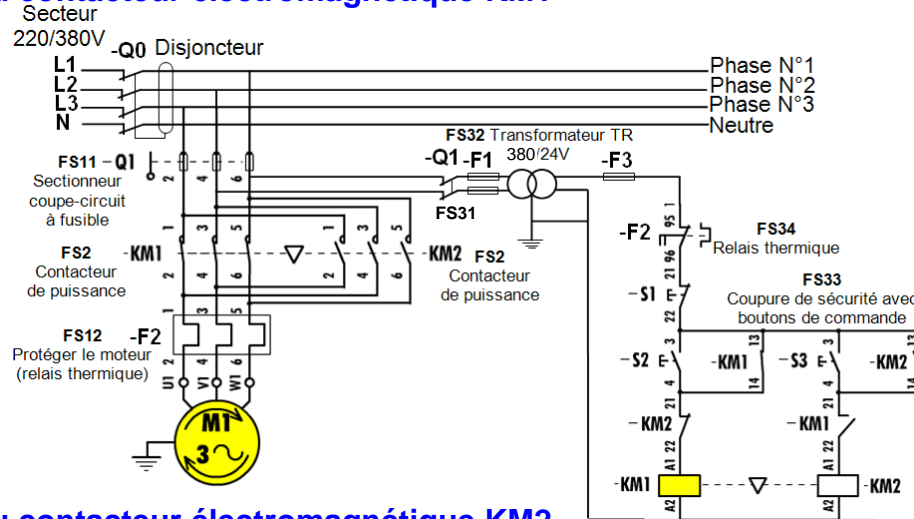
Secteur
220/380V
-Q0 Disjoncteur
L1
L2
L3
N
Phase N°1
Phase N°2
Phase N°3
Neutre
FS32 Transformateur TR
380/24V
-Q1 -F1
-F3
FS31
FS11 -Q1
Sectionneur
coupe-circuit
à fusible
2 4 6
1 3 5
FS2 -KM1
Contacteur
de puissance
2 4 6
1 3 5
-KM2 FS2
Contacteur
de puissance
2 4 6
1 3 5
FS12 -F2
Protéger le moteur
(relais thermique)
2 4 6
U1 V1 W1
M1
3~
-F2
95
96
FS34
Relais thermique
FS33
Coupure de sécurité avec
boutons de commande
-S1
21
22
-S2
13
14
-KM1
13
14
-S3
13
14
-KM2
-KM2
21
22
-KM1
21
22
-KM1
A1
A2
-KM2
A1
A2
: contacteur électromagnétique KM2